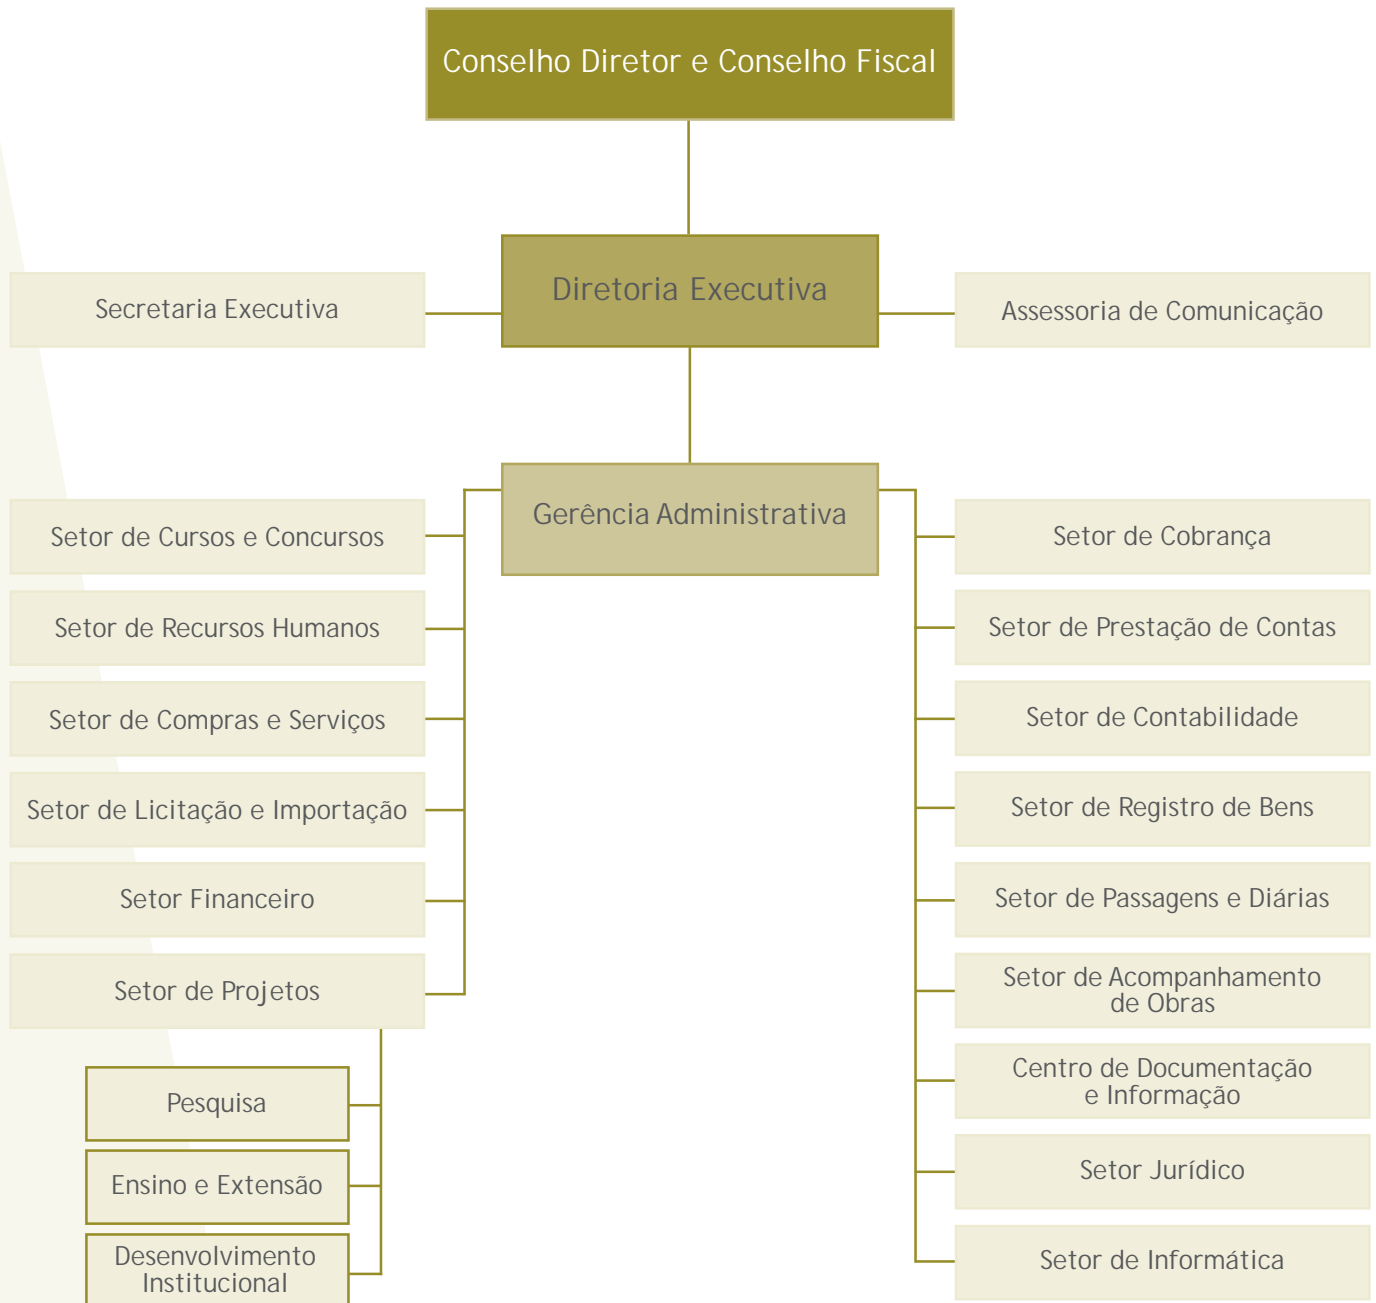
Conselho Diretor e Conselho Fiscal

Secretaria Executiva

Diretoria Executiva

Assessoria de Comunicação

Gerência Administrativa

Setor de Cursos e Concursos

Setor de Recursos Humanos

Setor de Compras e Serviços

Setor de Licitação e Importação

Setor Financeiro

Setor de Projetos

Pesquisa

Ensino e Extensão

Desenvolvimento Institucional

Setor de Cobrança

Setor de Prestação de Contas

Setor de Contabilidade

Setor de Registro de Bens

Setor de Passagens e Diárias

Setor de Acompanhamento de Obras

Centro de Documentação e Informação

Setor Jurídico

Setor de Informática